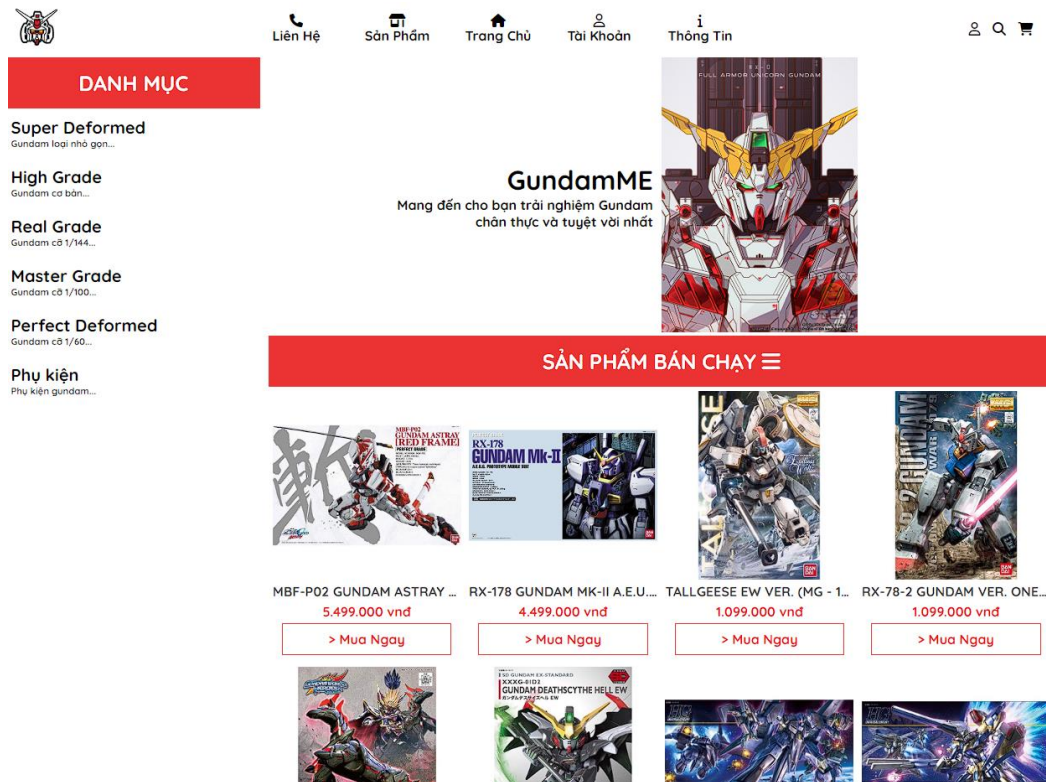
Liên Hệ Sản Phẩm Trang Chủ Tài Khoản Thông Tin

DANH MỤC

Super Deformed
Gundam loại nhỏ gọn...

High Grade
Gundam cơ bản...

Real Grade
Gundam cỡ 1/144...

Master Grade
Gundam cỡ 1/100...

Perfect Deformed
Gundam cỡ 1/60...

Phụ kiện
Phụ kiện gundam...

FULL ARMOR UNICORN GUNDAM

GundamME
Mang đến cho bạn trải nghiệm Gundam chân thực và tuyệt vời nhất

SẢN PHẨM BÁN CHẠY ☰

MBF-P02 GUNDAM ASTRAY [RED FRAME]
PERFECT GRADE

RX-178 GUNDAM Mk-II

TALLGEESE

GUNDAM

MBF-P02 GUNDAM ASTRAY ...
5.499.000 vnđ
> Mua Ngay

RX-178 GUNDAM MK-II A.E.U....
4.499.000 vnđ
> Mua Ngay

TALLGEESE EW VER. (MG - 1...
1.099.000 vnđ
> Mua Ngay

RX-78-2 GUNDAM VER. ONE...
1.099.000 vnđ
> Mua Ngay

SD GUNDAM EX-STANDARD
XXXG-01D2
GUNDAM DEATHSCYTHE HELL EW